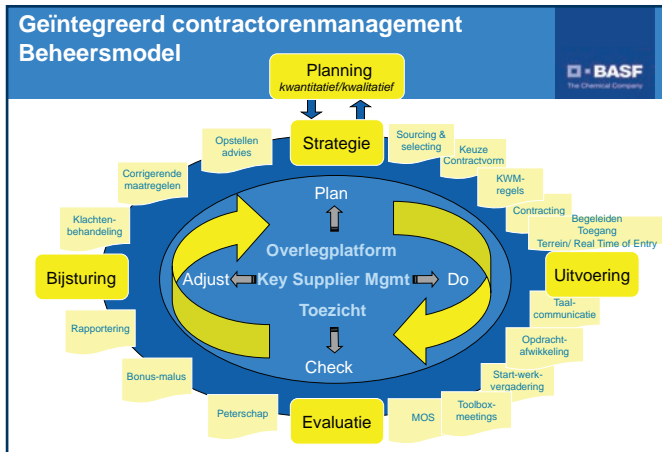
Geïntegreerd contractorenmanagement
Beheersmodel

Planning
kwantitatief/kwalitatief

BASF
The Chemical Company

Strategie

Opstellen advies

Corrigerende maatregelen

Klachtenbehandeling

Bijsturing

Rapportering

Bonus-malus

Peterschap

Evaluatie

MOS

Toolboxmeetings

Start-werkvergadering

Opdrachtafwikkeling

Taalcommunicatie

Uitvoering

Begeleiden Toegang Terrein/ Real Time of Entry

Contracting

KWMregels

Keuze Contractvorm

Sourcing & selecting

Plan

Overlegplatform

Adjust

Key Supplier Mgmt

Do

Toezicht

Check